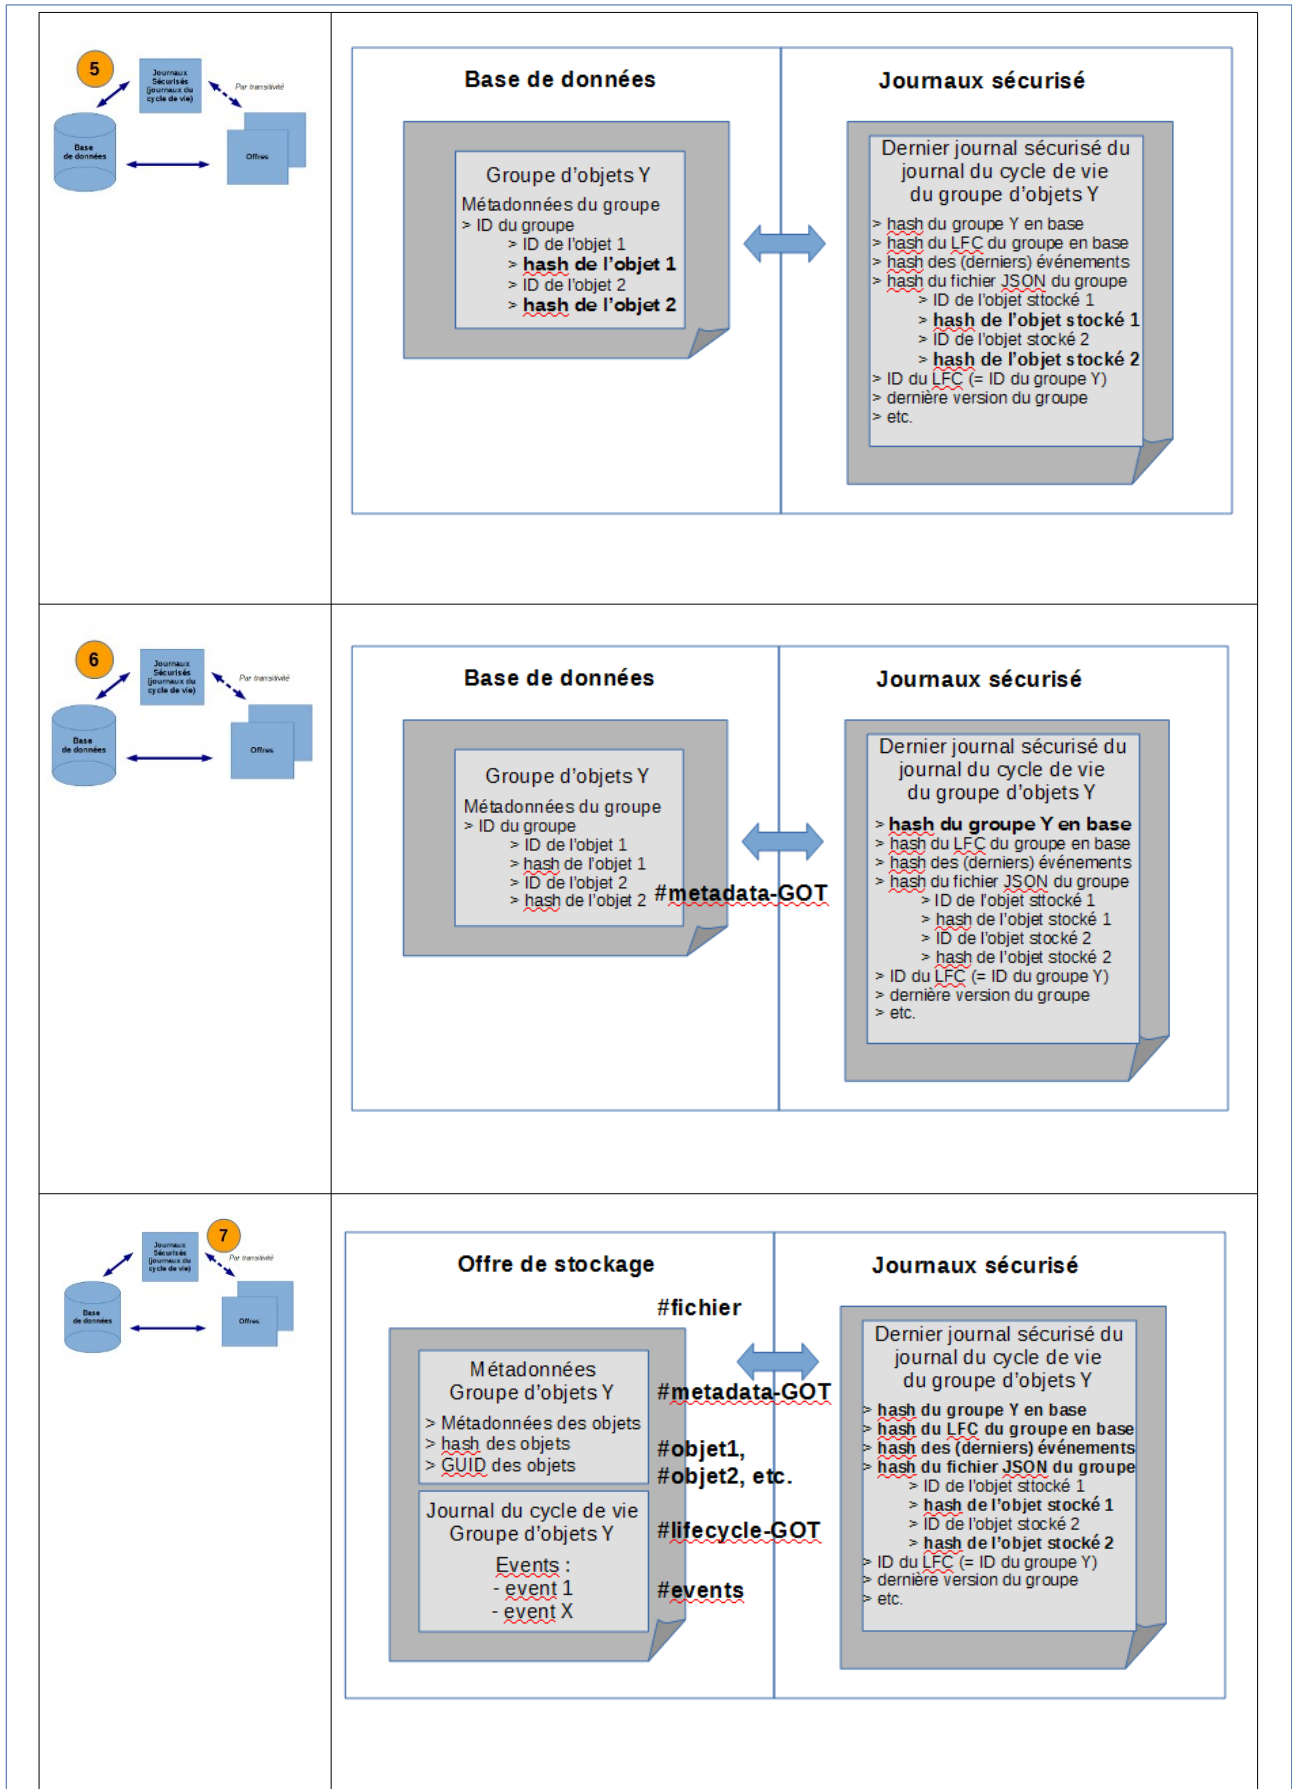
5

Journaux Sécurisés (journaux du cycle de vie)

Par transitivité

Base de données

Offres

Base de données

Journaux sécurisé

Groupe d'objets Y
Métadonnées du groupe
> ID du groupe
> ID de l'objet 1
> **hash de l'objet 1**
> ID de l'objet 2
> **hash de l'objet 2**

Dernier journal sécurisé du journal du cycle de vie du groupe d'objets Y
> hash du groupe Y en base
> hash du LFC du groupe en base
> hash des (derniers) événements
> hash du fichier JSON du groupe
> ID de l'objet sttocké 1
> **hash de l'objet stocké 1**
> ID de l'objet stocké 2
> **hash de l'objet stocké 2**
> ID du LFC (= ID du groupe Y)
> dernière version du groupe
> etc.

6

Journaux Sécurisés (journaux du cycle de vie)

Par transitivité

Base de données

Offres

Base de données

Journaux sécurisé

Groupe d'objets Y
Métadonnées du groupe
> ID du groupe
> ID de l'objet 1
> hash de l'objet 1
> ID de l'objet 2
> hash de l'objet 2

#metadata-GOT

Dernier journal sécurisé du journal du cycle de vie du groupe d'objets Y
> **hash du groupe Y en base**
> hash du LFC du groupe en base
> hash des (derniers) événements
> hash du fichier JSON du groupe
> ID de l'objet sttocké 1
> hash de l'objet stocké 1
> ID de l'objet stocké 2
> hash de l'objet stocké 2
> ID du LFC (= ID du groupe Y)
> dernière version du groupe
> etc.

7

Journaux Sécurisés (journaux du cycle de vie)

Par transitivité

Base de données

Offres

Offre de stockage

Journaux sécurisé

#fichier

Métadonnées
Groupe d'objets Y
> Métadonnées des objets
> hash des objets
> GUID des objets

#metadata-GOT

#objet1,
#objet2, etc.

Journal du cycle de vie
Groupe d'objets Y
Events :
- event 1
- event X

#lifecycle-GOT

#events

Dernier journal sécurisé du journal du cycle de vie du groupe d'objets Y
> **hash du groupe Y en base**
> **hash du LFC du groupe en base**
> **hash des (derniers) événements**
> **hash du fichier JSON du groupe**
> ID de l'objet sttocké 1
> **hash de l'objet stocké 1**
> ID de l'objet stocké 2
> **hash de l'objet stocké 2**
> ID du LFC (= ID du groupe Y)
> dernière version du groupe
> etc.